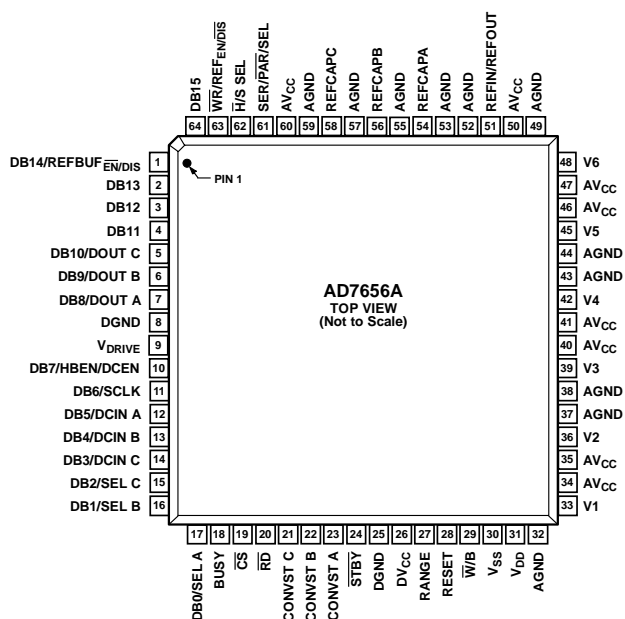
DB15 64
$\overline{WR}$/REF$_{EN/\overline{DIS}}$ 63
$\overline{H}$/S SEL 62
SER/$\overline{PAR}$/SEL 61
AV$_{CC}$ 60
AGND 59
REFCAPC 58
AGND 57
REFCAPB 56
AGND 55
REFCAPA 54
AGND 53
AGND 52
REFIN/REFOUT 51
AV$_{CC}$ 50
AGND 49

DB14/REFBUF$\overline{EN}$/DIS 1
DB13 2
DB12 3
DB11 4
DB10/DOUT C 5
DB9/DOUT B 6
DB8/DOUT A 7
DGND 8
V$_{DRIVE}$ 9
DB7/HBEN/DCEN 10
DB6/SCLK 11
DB5/DCIN A 12
DB4/DCIN B 13
DB3/DCIN C 14
DB2/SEL C 15
DB1/SEL B 16

PIN 1

AD7656A
TOP VIEW
(Not to Scale)

48 V6
47 AV$_{CC}$
46 AV$_{CC}$
45 V5
44 AGND
43 AGND
42 V4
41 AV$_{CC}$
40 AV$_{CC}$
39 V3
38 AGND
37 AGND
36 V2
35 AV$_{CC}$
34 AV$_{CC}$
33 V1

17 DB0/SEL A
18 BUSY
19 $\overline{CS}$
20 $\overline{RD}$
21 CONVST C
22 CONVST B
23 CONVST A
24 $\overline{STBY}$
25 DGND
26 DV$_{CC}$
27 RANGE
28 RESET
29 $\overline{W}$/B
30 V$_{SS}$
31 V$_{DD}$
32 AGND